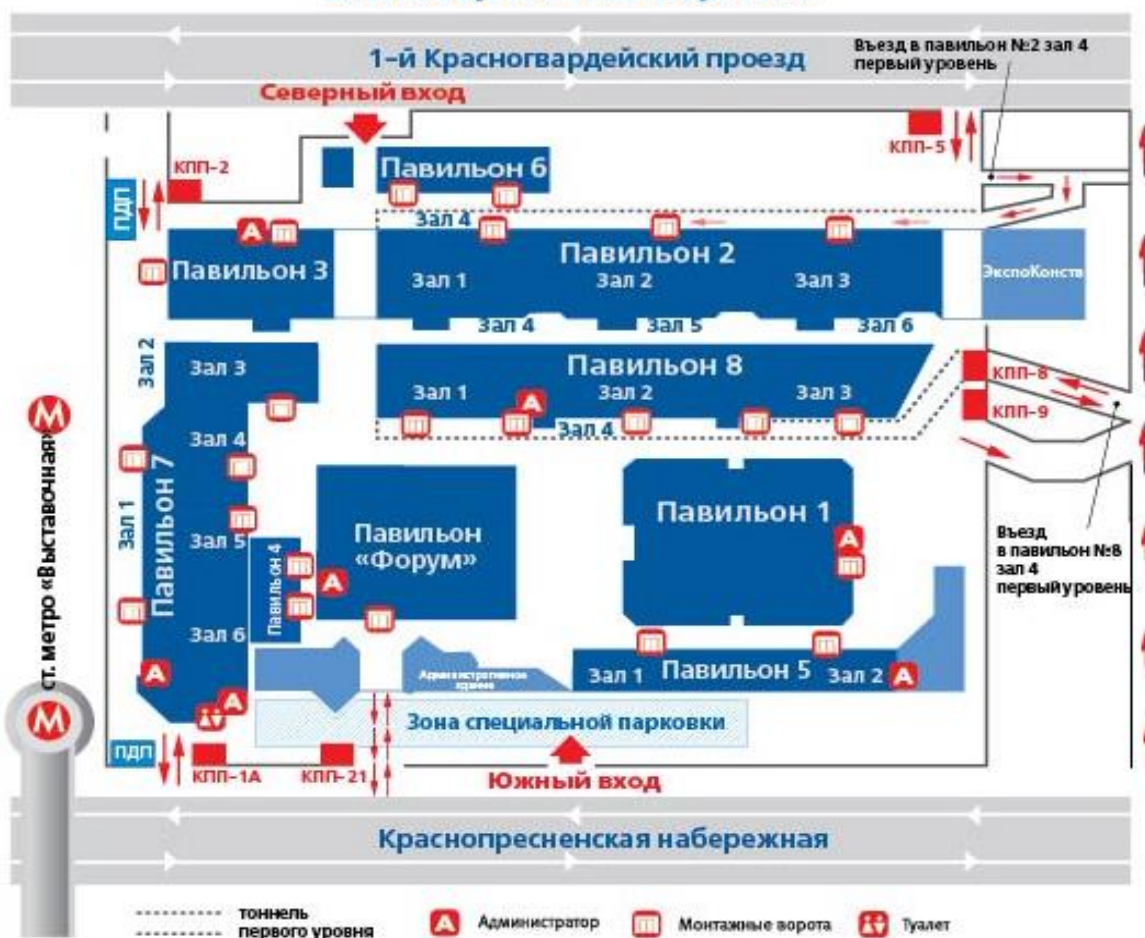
1-й Красногвардейский проезд

Въезд в павильон №2 зал 4 первый уровень

Северный вход

КПП-5

КПП-2

ПДП

Павильон 6

Зал 4

A

Павильон 3

Павильон 2

Зал 1

Зал 2

Зал 3

ЭкспоКонств

Зал 4

Зал 5

Зал 6

Зал 2

Зал 3

Павильон 8

Зал 1

Зал 2

Зал 3

КПП-8

КПП-9

A

Зал 4

Зал 4

Павильон 7

Зал 1

Зал 5

Зал 6

Павильон 4

Павильон «Форум»

A

Павильон 1

A

Въезд в павильон №8 зал 4 первый уровень

ст. метро «Выставочная»

A

A

Административное здание

Зал 1

Павильон 5

Зал 2

A

Зона специальной парковки

ПДП

КПП-1А

КПП-21

Южный вход

Краснопресненская набережная

тоннель первого уровня

A Администратор

Монтажные ворота

Туалет